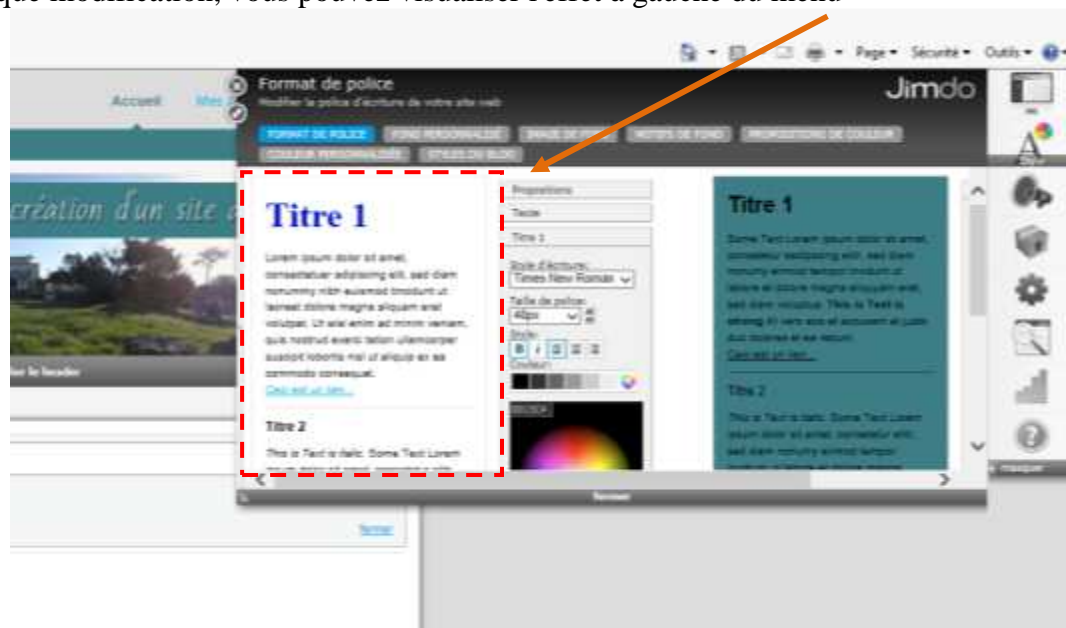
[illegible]que modification, vous pouvez visualiser l'effet à gauche du menu

Page ▾ Sécurité ▾ Outils ▾

Accueil

Format de police
Modifier la police d'écriture de votre site web

Jimdo

FORMAT DE POLICE FOND PERSONNALISÉ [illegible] MOTIFS DE FOND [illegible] COULEUR PERSONNALISÉE STYLES DU BLOG

création d'un site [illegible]

Titre 1

Lorem ipsum dolor sit amet, consectetuer adipiscing elit, sed diam nonummy nibh euismod tincidunt ut laoreet dolore magna aliquam erat volutpat. Ut wisi enim ad minim veniam, quis nostrud exerci tation ullamcorper suscipit lobortis nisl ut aliquip ex ea commodo consequat.
Ceci est un lien...

Titre 2

This is Text is italic. Some Text Lorem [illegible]

Propriétés
Texte
Titre 1
Style d'écriture:
Times New Roman
Taille de police:
40px
Style:
B I U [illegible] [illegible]
Couleur:

Titre 1

Some Text Lorem ipsum dolor sit amet, consectetuer adipiscing elit, sed diam nonummy eirmod tempor invidunt ut labore et dolore magna aliquyam erat, sed diam voluptua. This is Text is strong At vero eos et accusam et justo duo dolores et ea rebum.
Ceci est un lien...

Titre 2

This is Text is italic. Some Text Lorem ipsum dolor sit amet, consectetur elit, sed diam nonummy eirmod tempor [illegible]

fermer

masquer

fermer